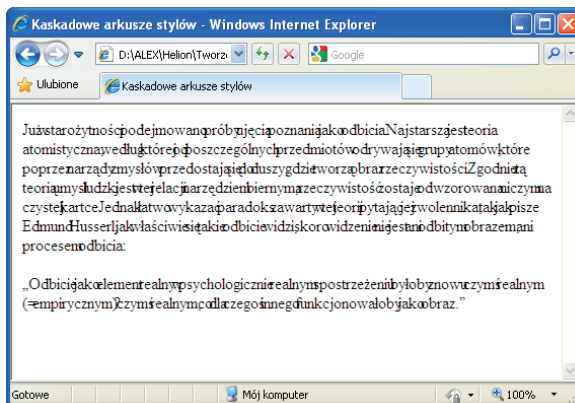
Kaskadowe arkusze stylów - Windows Internet Explorer

D:\ALEX\Helion\Tworz

Google

Ulubione

Kaskadowe arkusze stylów

Jużwstarożytnościpodejmowanopróbyujęciapoznaniajakoodbicia.Najstarszajestteoria atomistyczna,wedługktórejodposzczególnychprzedmiotówodrywającsięgrupyatomówktóre poprzeznarządzmysłówprzedostająsiędoduszygdzietworząobrazrzeczywistości.Zgodniezją teoriąumysłludzkijestwrelacjinarzędziembiernymazrzeczywistośćzostajeodwzorowananiczymna czystejkartce.Jednakłatwowykazaćparadoksazawartywtejteorii,pytającjejzwolennikatak,jakpisze EdmundHusserl,jakwłaściwiesięwie,iżtoodbiciewidziskorowidzeniemniejestonodbitymobrazem,ani procesemodbicia:

„Odbiciejakoelementrealnywpsychologicznierealnymspostrzeżeniubyłobyznowuczymśrealnym (=empirycznym),czymśrealnymcodlaczegośinnegofunkcjonowałobyjakoobraz.”

Gotowe

Mój komputer

100%